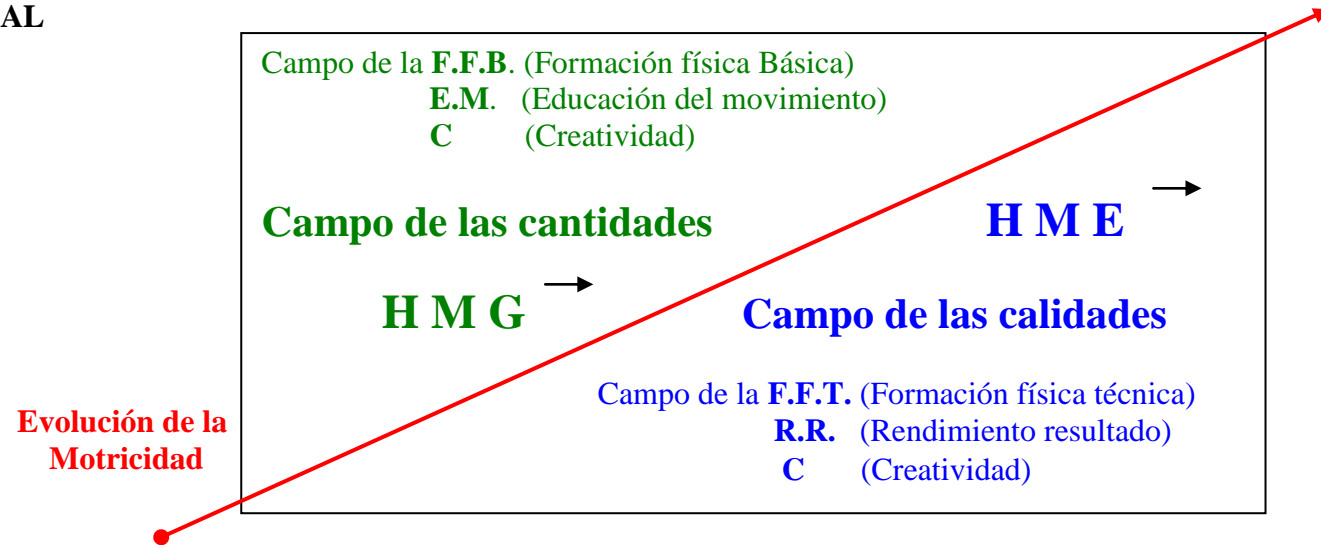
AL

Campo de la **F.F.B**. (Formación física Básica)
**E.M**. (Educación del movimiento)
**C** (Creatividad)

**Campo de las cantidades**

**H M E**

**H M G**

**Campo de las calidades**

Campo de la **F.F.T.** (Formación física técnica)
**R.R.** (Rendimiento resultado)
**C** (Creatividad)

**Evolución de la Motricidad**